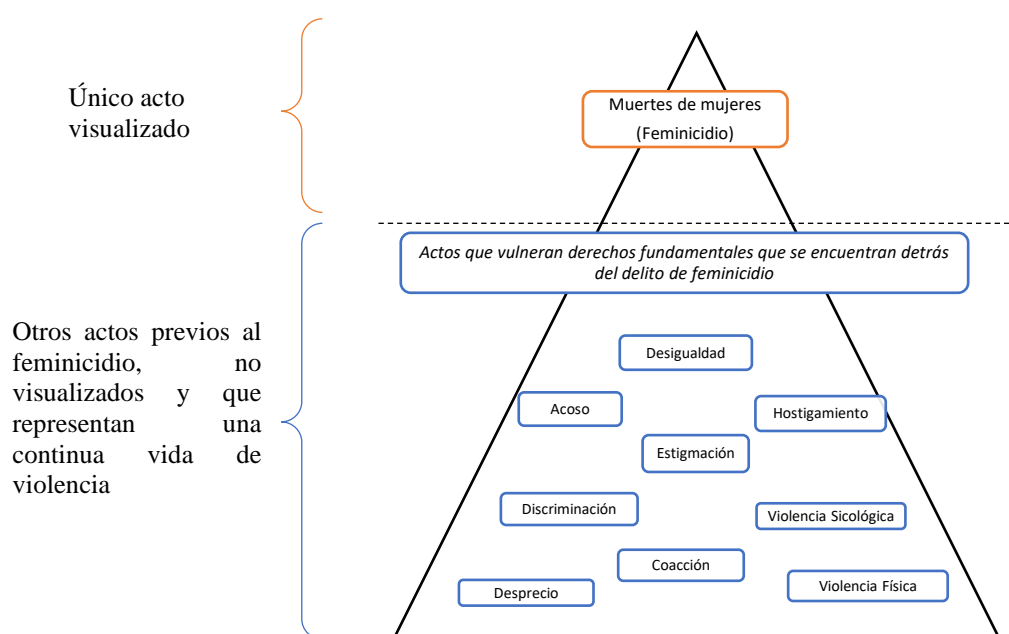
Único acto visualizado

Muertes de mujeres
(Feminicidio)

Actos que vulneran derechos fundamentales que se encuentran detrás del delito de feminicidio

Otros actos previos al feminicidio, no visualizados y que representan una continua vida de violencia

Desigualdad

Acoso

Hostigamiento

Estigmación

Discriminación

Violencia Sicológica

Coacción

Desprecio

Violencia Física